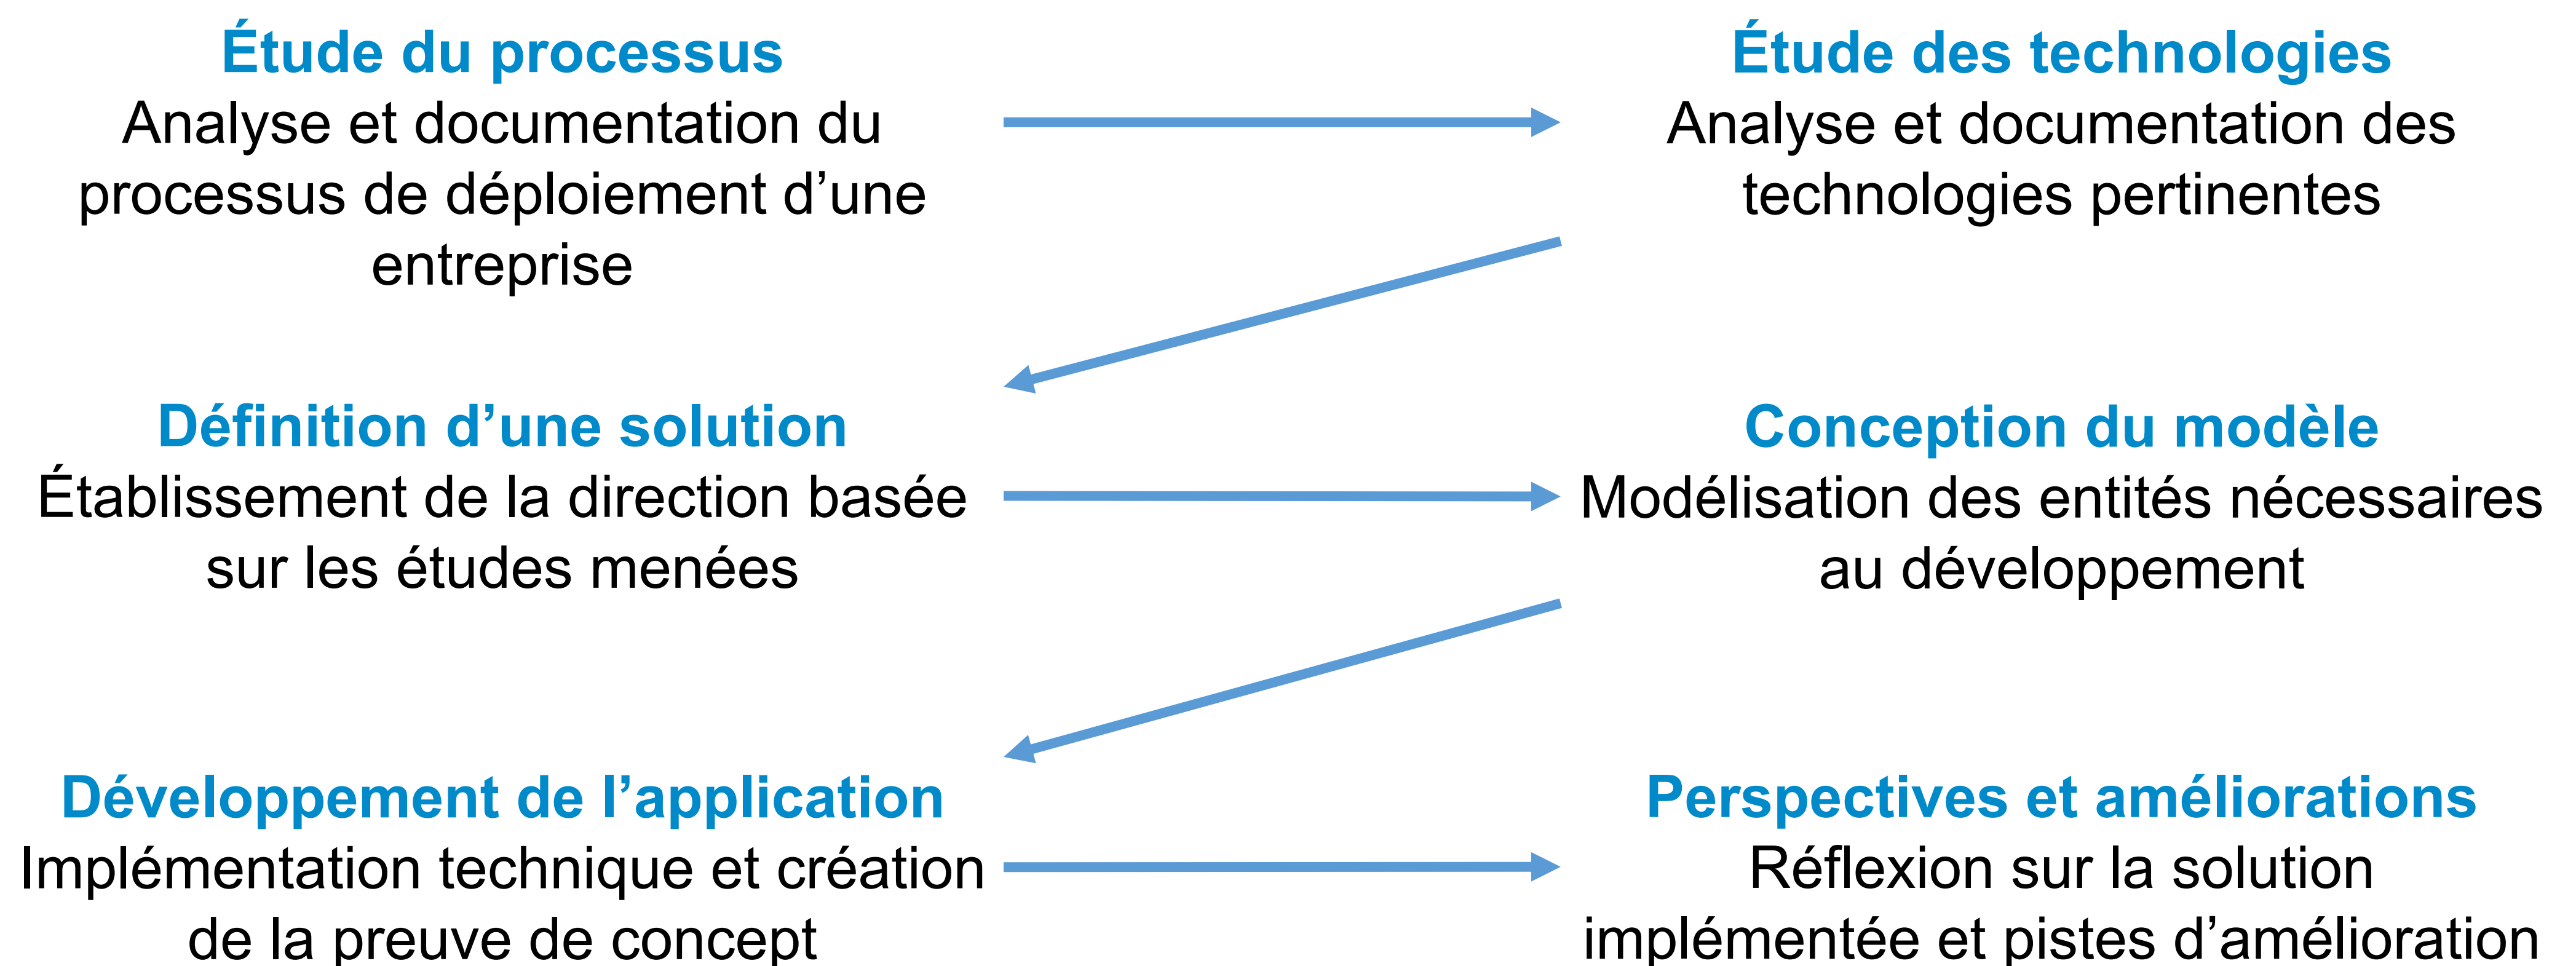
Étude du processus
Analyse et documentation du processus de déploiement d’une entreprise

Étude des technologies
Analyse et documentation des technologies pertinentes

Définition d’une solution
Établissement de la direction basée sur les études menées

Conception du modèle
Modélisation des entités nécessaires au développement

Développement de l’application
Implémentation technique et création de la preuve de concept

Perspectives et améliorations
Réflexion sur la solution implémentée et pistes d’amélioration